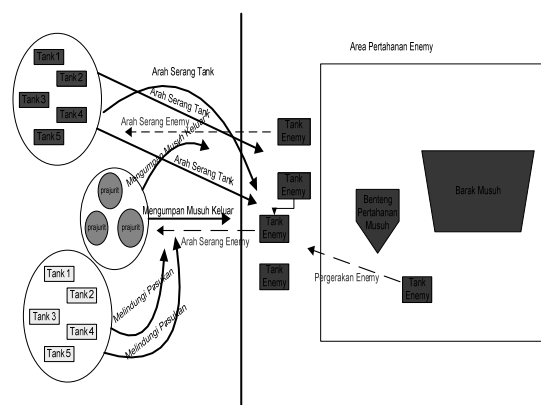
Tank1
Tank2
Tank3
Tank4
Tank5

Arah Serang Tank
Arah Serang Tank
Arah Serang Enemy
Mengumpan Musuh Keluar
Arah Serang Tank

prajurit
prajurit
prajurit

Mengumpan Musuh Keluar
Arah Serang Enemy

Tank 1
Tank2
Tank 3
Tank4
Tank5

Melindungi Pasukan
Melindungi Pasukan

Area Pertahanan Enemy

Tank Enemy
Tank Enemy
Tank Enemy
Tank Enemy
Tank Enemy

Benteng Pertahanan Musuh
Barak Musuh

Pergerakan Enemy